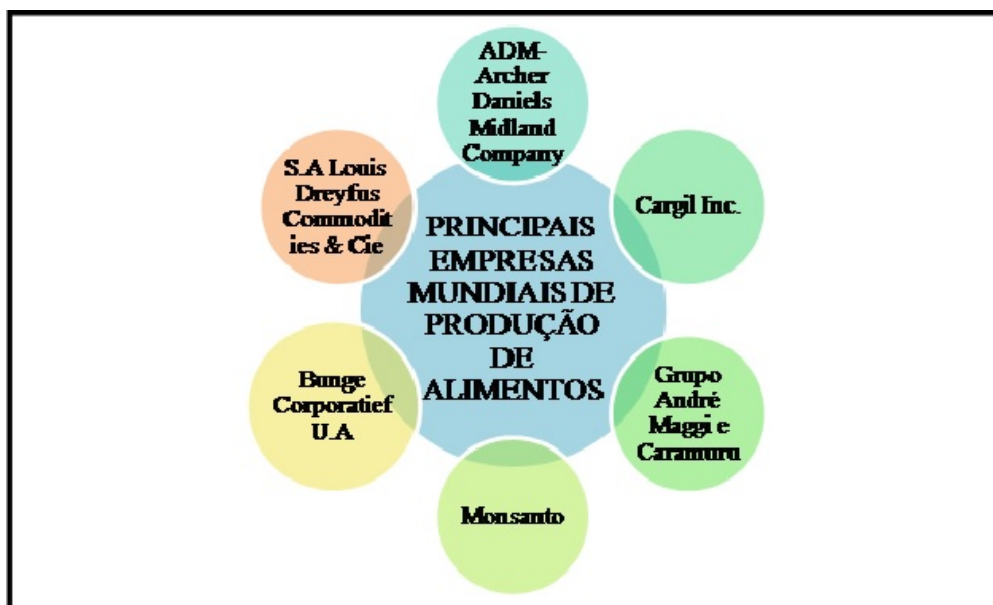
PRINCIPAIS EMPRESAS MUNDIAIS DE PRODUÇÃO DE ALIMENTOS

ADM-Archer Daniels Midland Company

Cargil Inc.

Grupo André Maggi e Caramuru

Monsanto

Bunge Corporatief U.A

S.A Louis Dreyfus Commodit ies & Cie